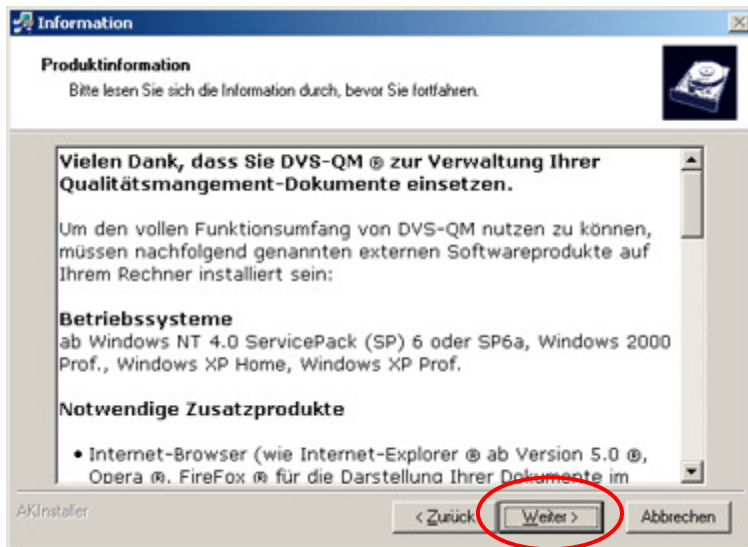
Information

Produktinformation

Bitte lesen Sie sich die Information durch, bevor Sie fortfahren.

Vielen Dank, dass Sie DVS-QM ® zur Verwaltung Ihrer Qualitätsmangement-Dokumente einsetzen.

Um den vollen Funktionsumfang von DVS-QM nutzen zu können, müssen nachfolgend genannten externen Softwareprodukte auf Ihrem Rechner installiert sein:

Betriebssysteme
ab Windows NT 4.0 ServicePack (SP) 6 oder SP6a, Windows 2000 Prof., Windows XP Home, Windows XP Prof.

Notwendige Zusatzprodukte

• Internet-Browser (wie Internet-Explorer ® ab Version 5.0 ®, Opera ®, FireFox ® für die Darstellung Ihrer Dokumente im

AKInstaller

< Zurück

Weiter >

Abbrechen